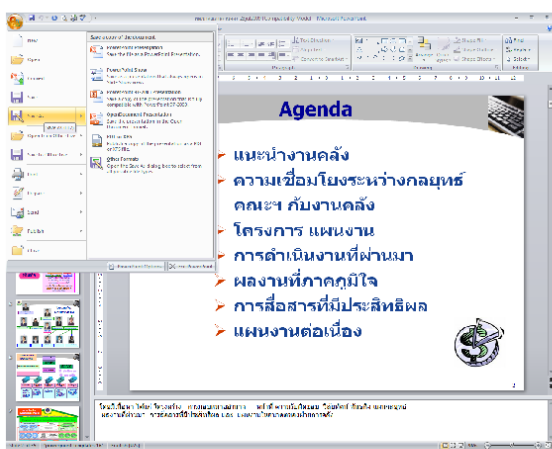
Agenda

แนะนำงานคลัง

ความเชื่อมโยงระหว่างกลยุทธ์ คณะฯ กับงานคลัง

โครงการ แผนงาน

การดำเนินงานที่ผ่านมา

ผลงานที่ภาคภูมิใจ

การสื่อสารที่มีประสิทธิผล

แผนงานต่อเนื่อง

Save a copy of the document

Other Formats

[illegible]